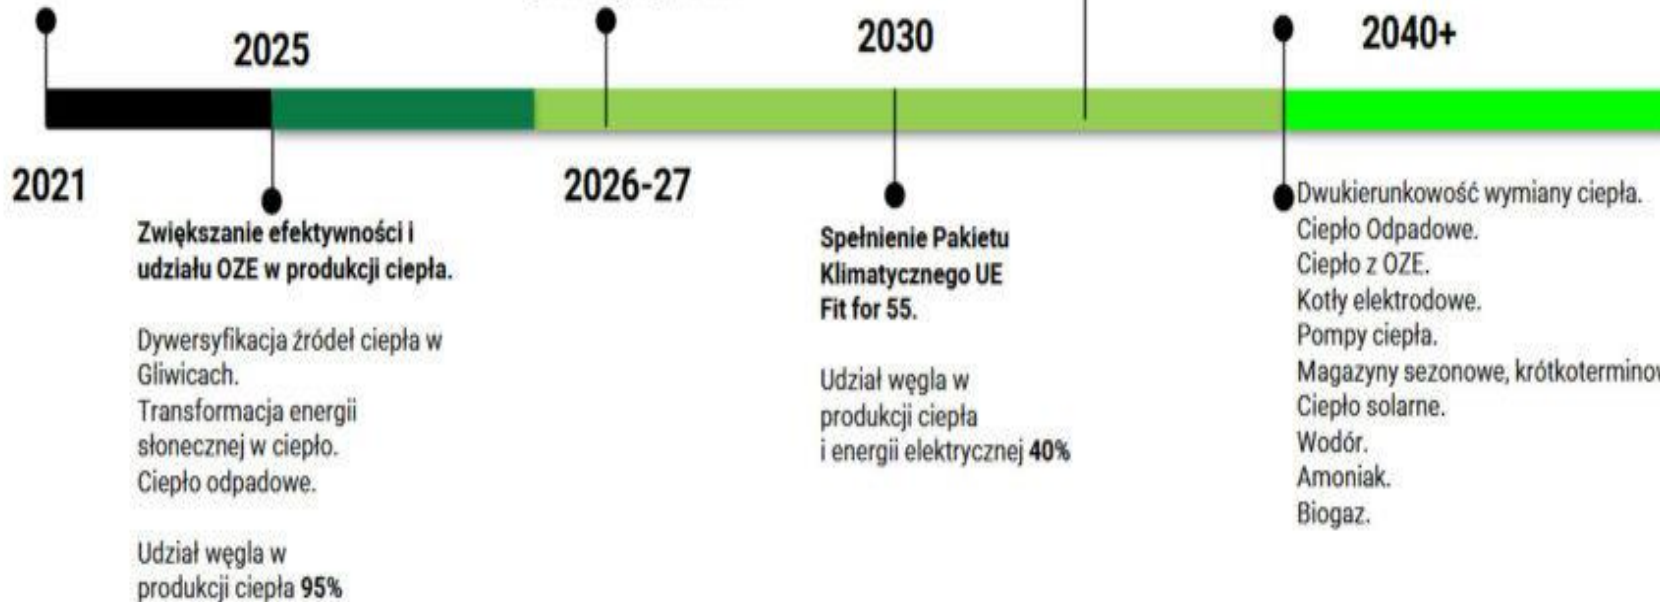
2025

2030

2040+

2021

2026-27

**Zwiększanie efektywności i udziału OZE w produkcji ciepła.**

Dywersyfikacja źródeł ciepła w Gliwicach.
Transformacja energii słonecznej w ciepło.
Ciepło odpadowe.

Udział węgla w produkcji ciepła **95%**

**Spełnienie Pakietu Klimatycznego UE Fit for 55.**

Udział węgla w produkcji ciepła i energii elektrycznej **40%**

Dwukierunkowość wymiany ciepła.
Ciepło Odpadowe.
Ciepło z OZE.
Kotły elektrodowe.
Pompy ciepła.
Magazyny sezonowe, krótkotermino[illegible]
Ciepło solarne.
Wodór.
Amoniak.
Biogaz.